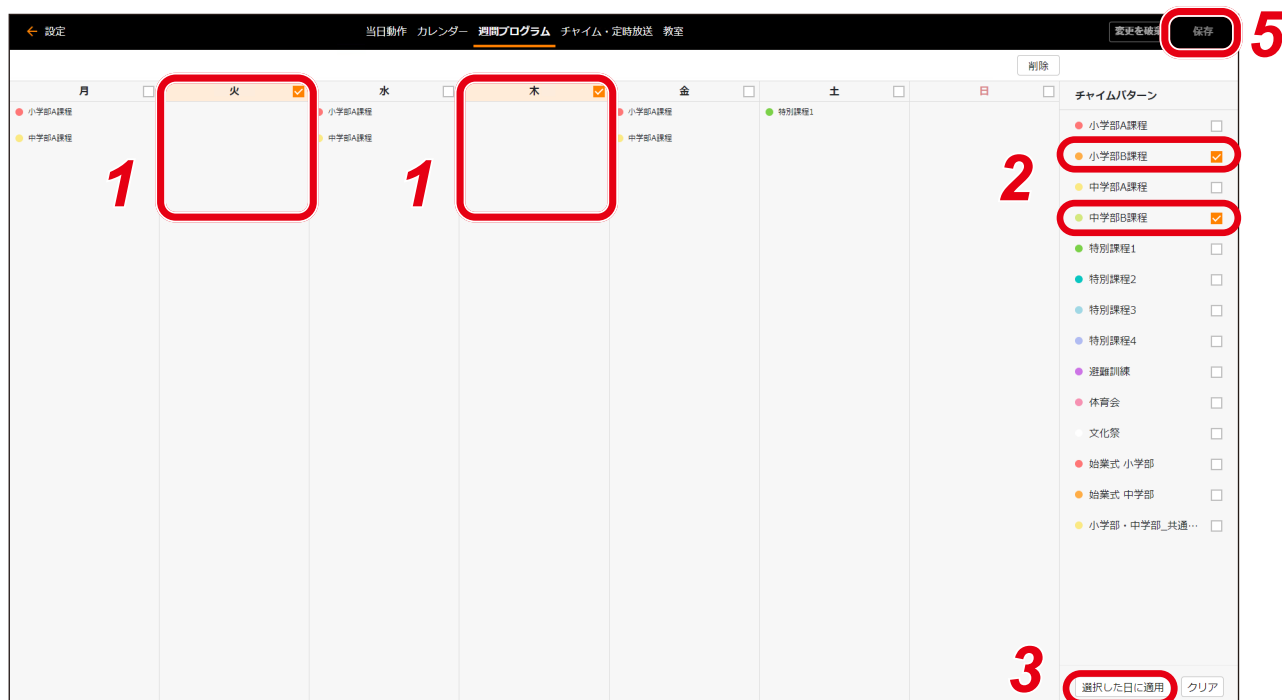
← 設定

当日動作 カレンダー 週間プログラム チャイム・定時放送 教室

変更を破棄 保存 5

削除

| 月 | 火 | 水 | 木 | 金 | 土 | 日 |
|---|---|---|---|---|---|---|
| 小学部A課程 | | 小学部A課程 | | 小学部A課程 | 特別課程1 | |
| 中学部A課程 | | 中学部A課程 | | 中学部A課程 | | |

1 1

チャイムパターン

小学部A課程

小学部B課程

中学部A課程

中学部B課程

特別課程1

特別課程2

特別課程3

特別課程4

避難訓練

体育会

文化祭

始業式 小学部

始業式 中学部

小学部・中学部_共通…

2

3

選択した日に適用 クリア